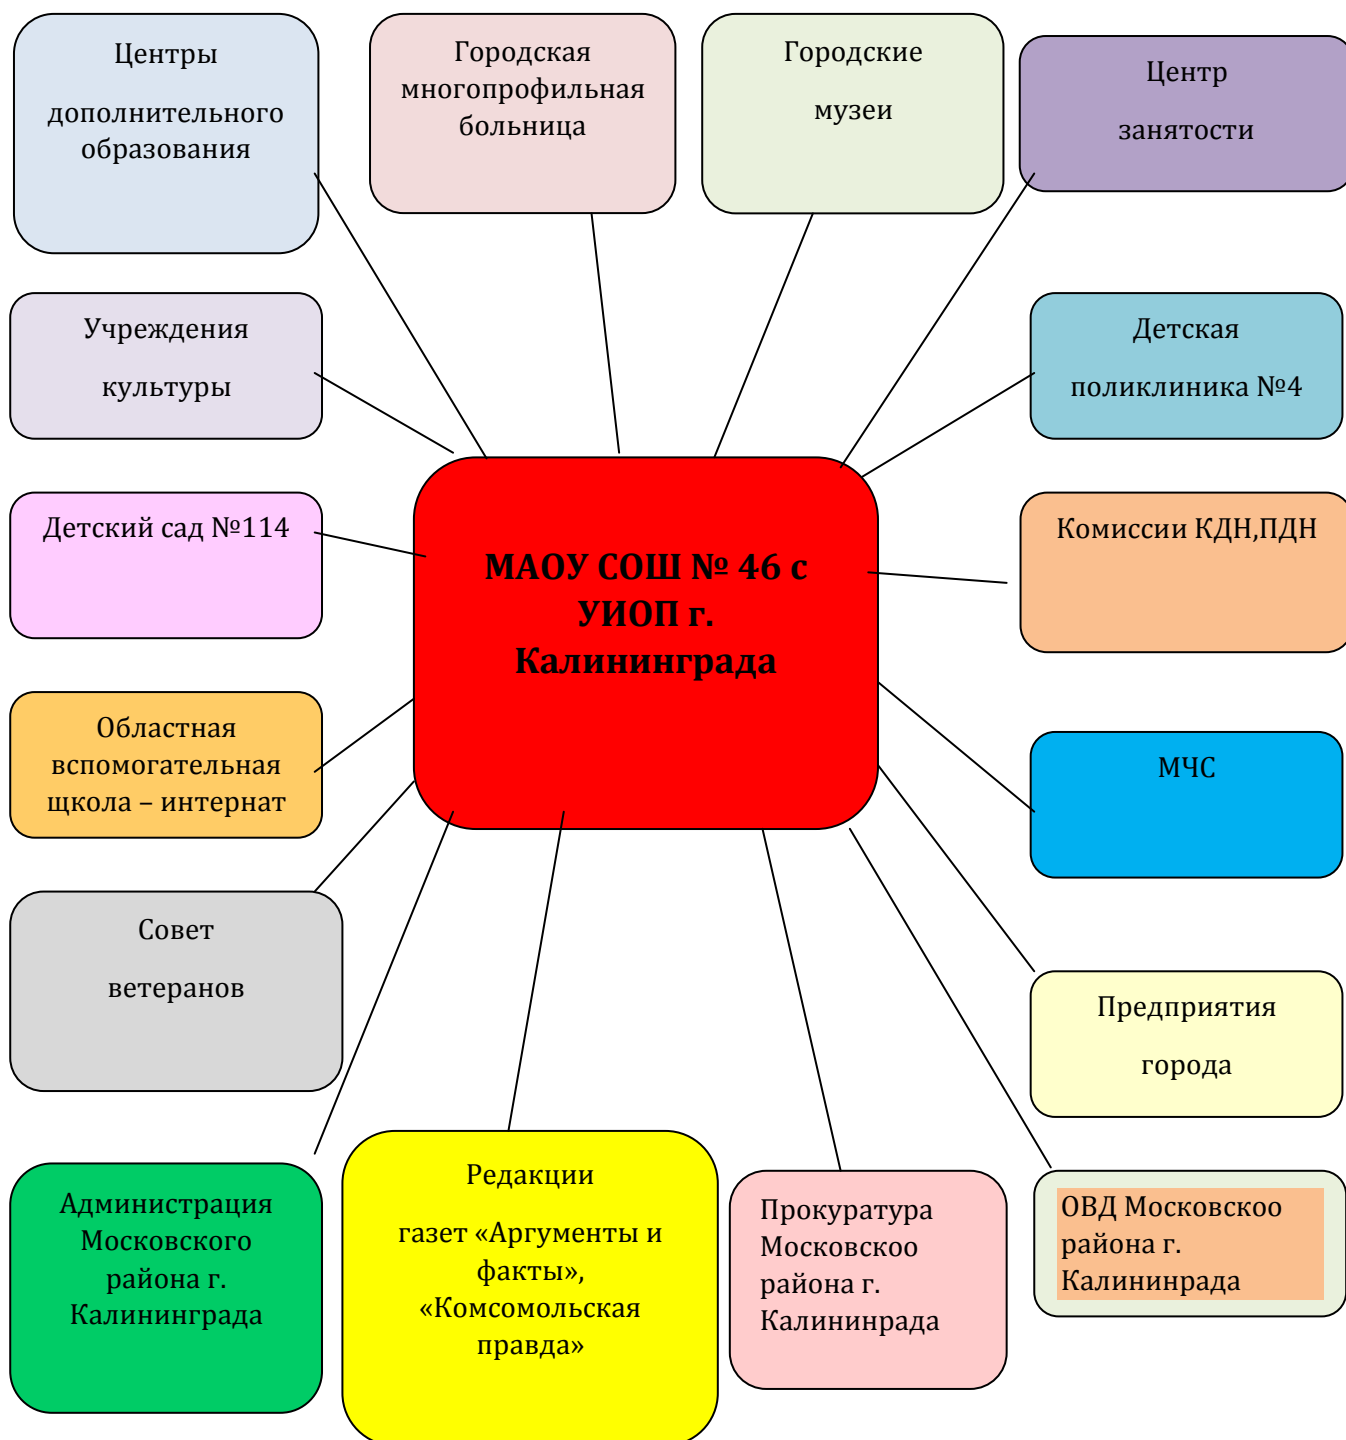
Центры

дополнительного образования

Городская многопрофильная больница

Городские

музеи

Центр

занятости

Учреждения

культуры

Детская

поликлиника №4

Детский сад №114

МАОУ СОШ № 46 с УИОП г. Калининграда

Комиссии КДН,ПДН

Областная вспомогательная щкола – интернат

МЧС

Совет

ветеранов

Предприятия

города

Администрация Московского района г. Калининграда

Редакции

газет «Аргументы и факты», «Комсомольская правда»

Прокуратура Московскоо района г. Калининрада

ОВД Московскоо района г. Калининрада